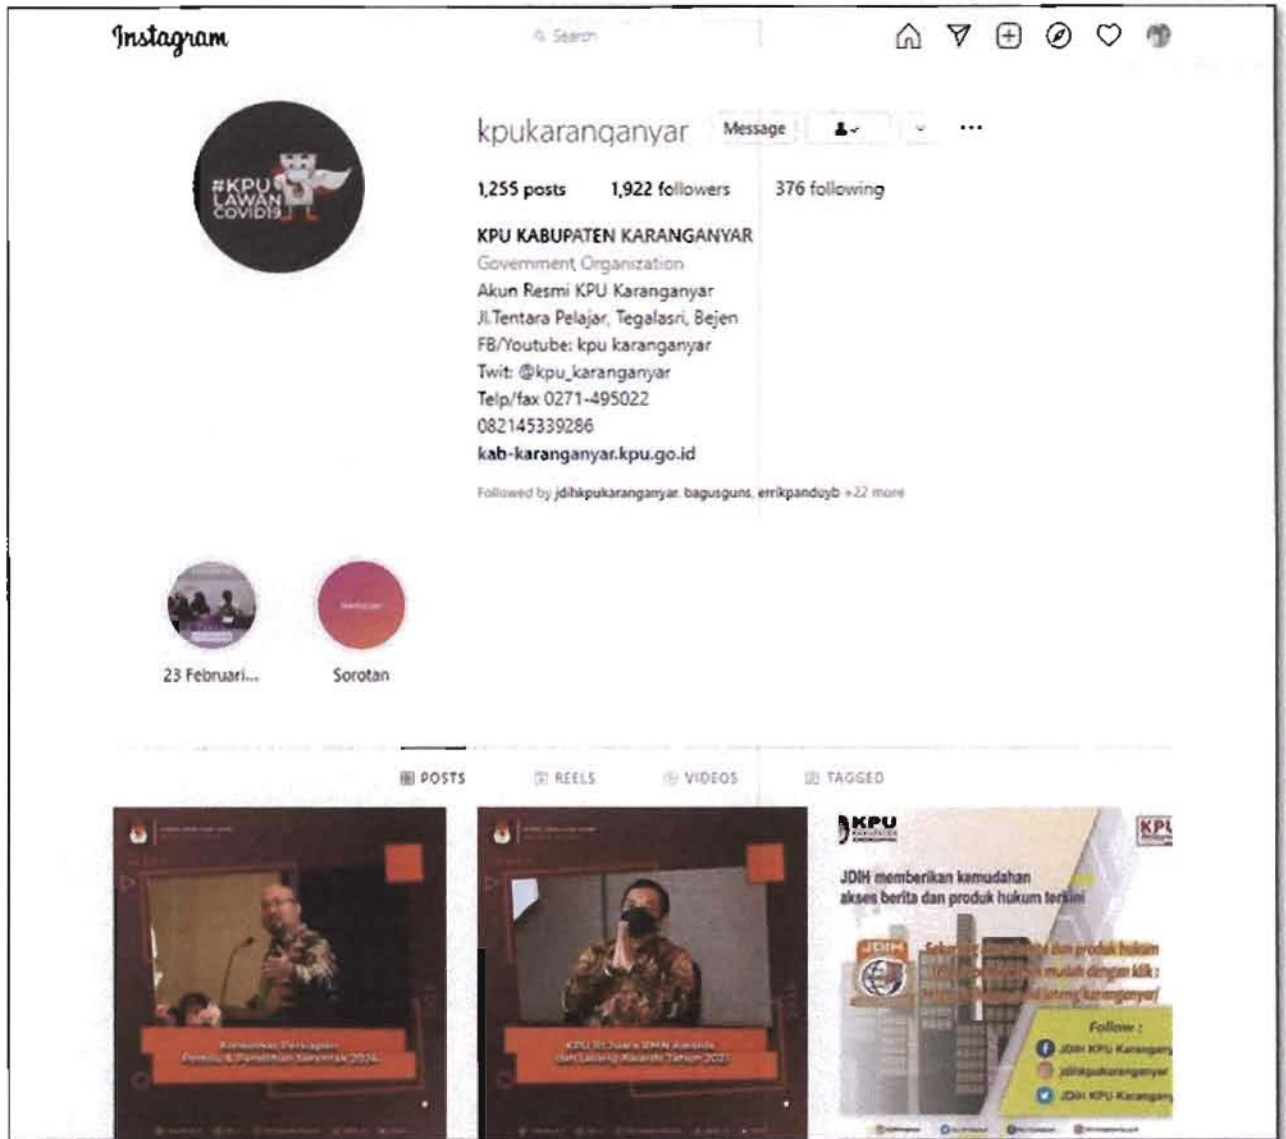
Instagram

Search

#KPU LAWAN COVID19

kpukaranganyar Message

1,255 posts 1,922 followers 376 following

KPU KABUPATEN KARANGANYAR
Government Organization
Akun Resmi KPU Karanganyar
Jl.Tentara Pelajar, Tegalasri, Bejen
FB/Youtube: kpu karanganyar
Twit: @kpu_karanganyar
Telp/fax 0271-495022
082145339286
kab-karanganyar.kpu.go.id

Followed by jdihkpukaranganyar, bagusguns, errikpanduyb +22 more

23 Februari...

Sorotan

POSTS REELS VIDEOS TAGGED

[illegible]

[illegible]

KPU

JDIH memberikan kemudahan akses berita dan produk hukum terkini

JDIH

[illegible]

Follow :
JDIH KPU Karangany
jdihkpukaranganyar
JDIH KPU Karangan